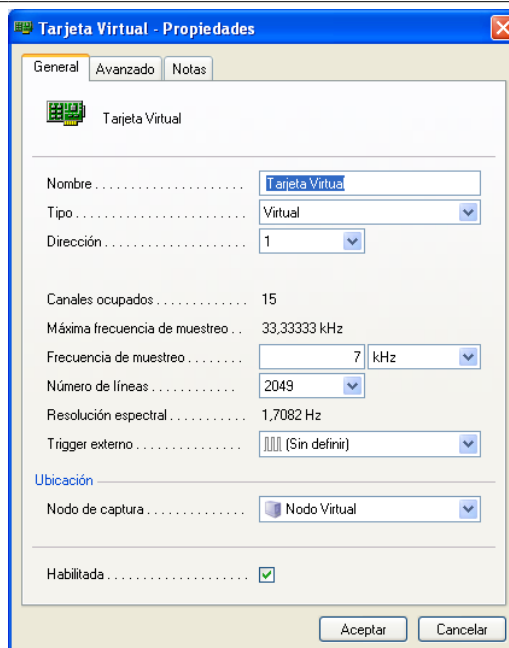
Tarjeta Virtual - Propiedades

General | Avanzado | Notas

Tarjeta Virtual

Nombre . . . . . . . . . . . . . . . . . . . . . . Tarjeta Virtual

Tipo . . . . . . . . . . . . . . . . . . . . . . . . Virtual

Dirección . . . . . . . . . . . . . . . . . . . 1

Canales ocupados . . . . . . . . . . . . . 15

Máxima frecuencia de muestreo . . 33,33333 kHz

Frecuencia de muestreo . . . . . . . . 7 kHz

Número de líneas . . . . . . . . . . . . 2049

Resolución espectral . . . . . . . . . . . 1,7082 Hz

Trigger externo . . . . . . . . . . . . . . . (Sin definir)

Ubicación

Nodo de captura . . . . . . . . . . . . . . Nodo Virtual

Habilitada . . . . . . . . . . . . . . . . . . . ✓

Aceptar | Cancelar